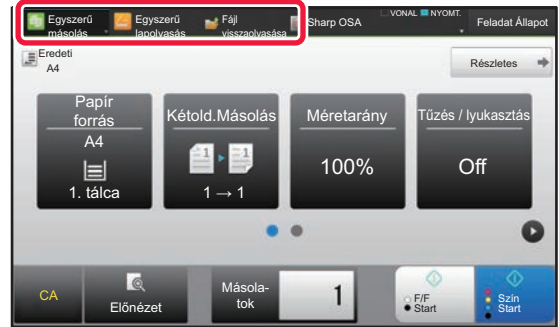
Egyszerű másolás
Egyszerű lapolvasás
Fájl visszaolvasása
Sharp OSA
VONAL
NYOMT.
Feladat Állapot

Eredeti
A4

Részletes

Papír forrás
A4
1. tálca

Kétold.Másolás
1 → 1

Méretarány
100%

Tűzés / lyukasztás
Off

CA

Előnézet

Másolatok
1

F/F
Start

Szín
Start